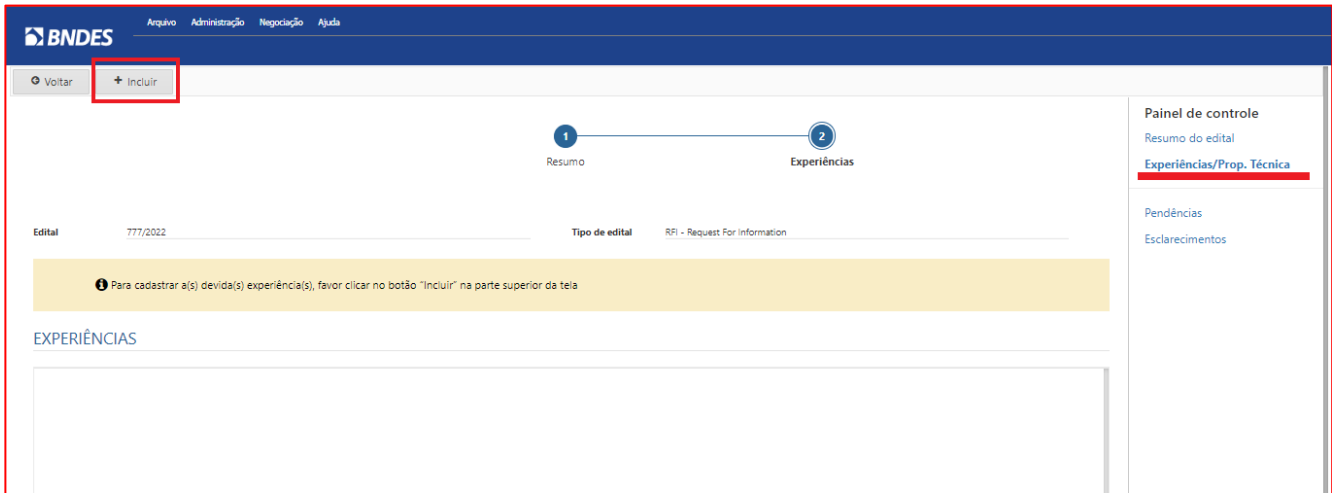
BNDES

Arquivo Administração Negociação Ajuda

Voltar

+ Incluir

1
Resumo

2
Experiências

Edital 777/2022

Tipo de edital RFI - Request For Information

Para cadastrar a(s) devida(s) experiência(s), favor clicar no botão "Incluir" na parte superior da tela

EXPERIÊNCIAS

Painel de controle

Resumo do edital

Experiências/Prop. Técnica

Pendências

Esclarecimentos